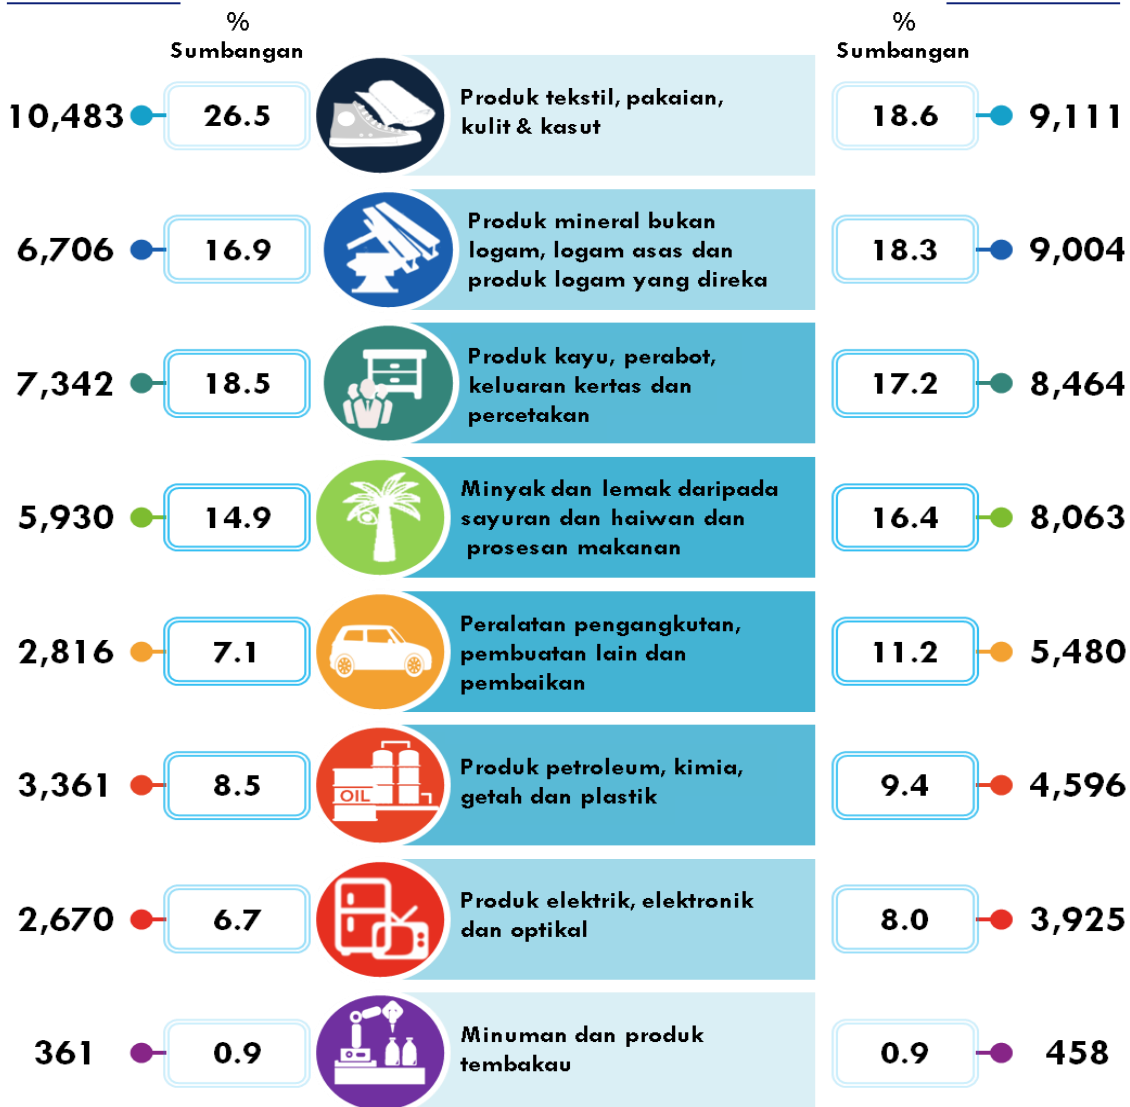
% Sumbangan

% Sumbangan

10,483 26.5 Produk tekstil, pakaian, kulit & kasut 18.6 9,111

6,706 16.9 Produk mineral bukan logam, logam asas dan produk logam yang direka 18.3 9,004

7,342 18.5 Produk kayu, perabot, keluaran kertas dan percetakan 17.2 8,464

5,930 14.9 Minyak dan lemak daripada sayuran dan haiwan dan prosesan makanan 16.4 8,063

2,816 7.1 Peralatan pengangkutan, pembuatan lain dan pembaikan 11.2 5,480

3,361 8.5 OIL Produk petroleum, kimia, getah dan plastik 9.4 4,596

2,670 6.7 Produk elektrik, elektronik dan optikal 8.0 3,925

361 0.9 Minuman dan produk tembakau 0.9 458